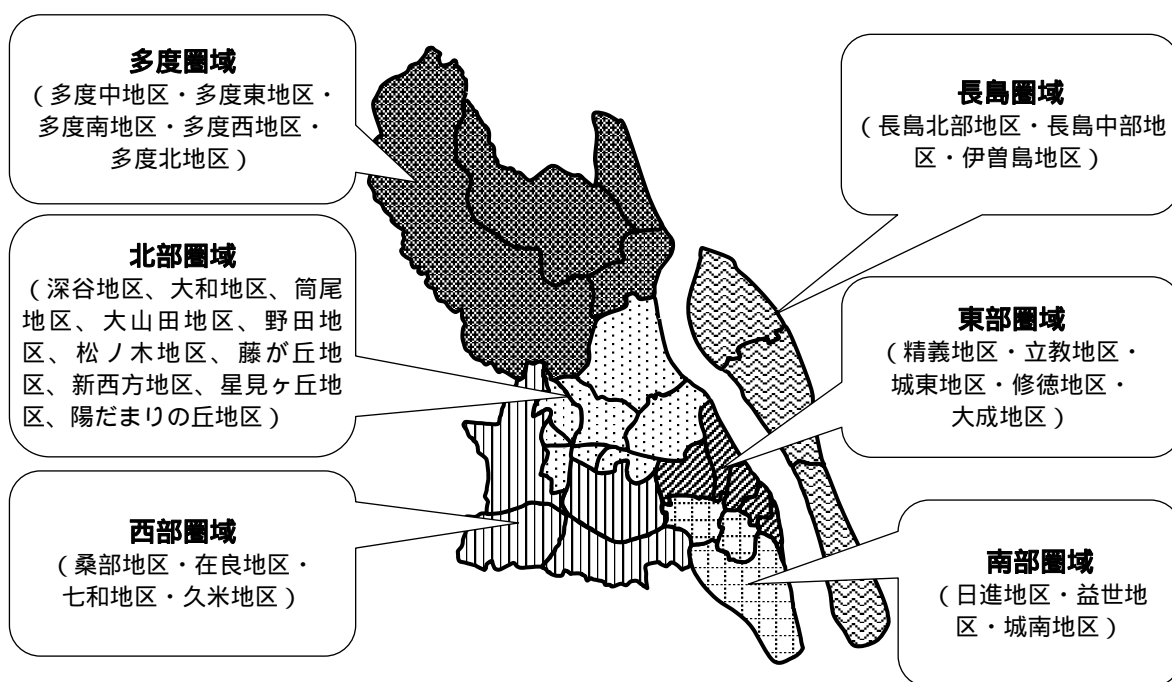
多度圏域
（多度中地区・多度東地区・多度南地区・多度西地区・多度北地区）

長島圏域
（長島北部地区・長島中部地区・伊曽島地区）

北部圏域
（深谷地区、大和地区、筒尾地区、大山田地区、野田地区、松ノ木地区、藤が丘地区、新西方地区、星見ヶ丘地区、陽だまりの丘地区）

東部圏域
（精義地区・立教地区・城東地区・修徳地区・大成地区）

西部圏域
（桑部地区・在良地区・七和地区・久米地区）

南部圏域
（日進地区・益世地区・城南地区）